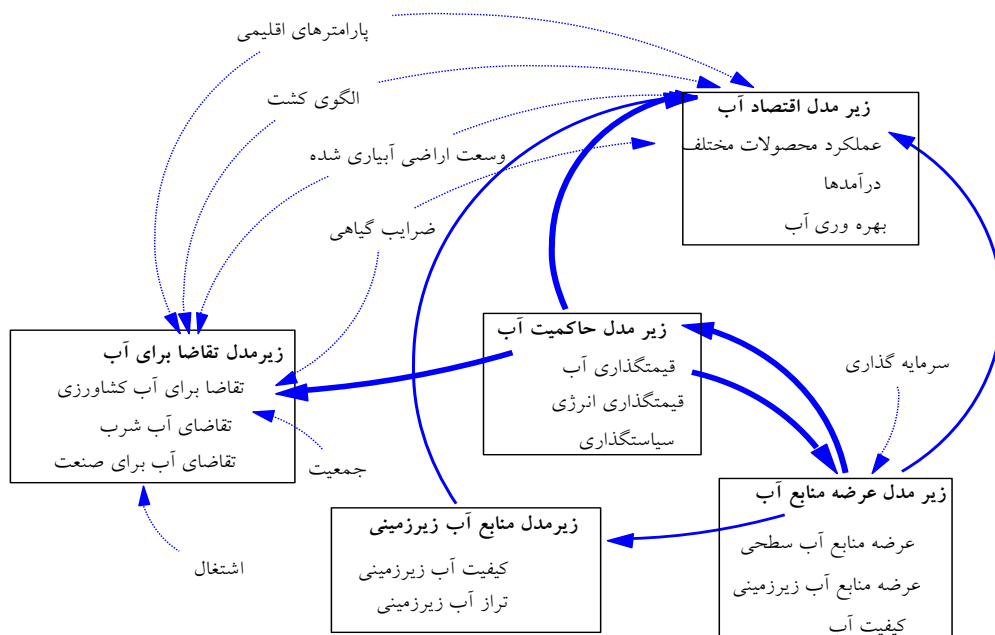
پارامترهای اقلیمی

الگوی کشت

وسعت اراضی آبیاری شده

ضرایب گیاهی

زیر مدل اقتصاد آب
عملکرد محصولات مختلف
درآمدها
بهره وری آب

زیرمدل تقاضا برای آب
تقاضا برای آب کشاورزی
تقاضای آب شرب
تقاضای آب برای صنعت

زیر مدل حاکمیت آب
قیمتگذاری آب
قیمتگذاری انرژی
سیاستگذاری

سرمایه گذاری

جمعیت

اشتغال

زیرمدل منابع آب زیرزمینی
کیفیت آب زیرزمینی
تراز آب زیرزمینی

زیر مدل عرضه منابع آب
عرضه منابع آب سطحی
عرضه منابع آب زیرزمینی
کیفیت آب